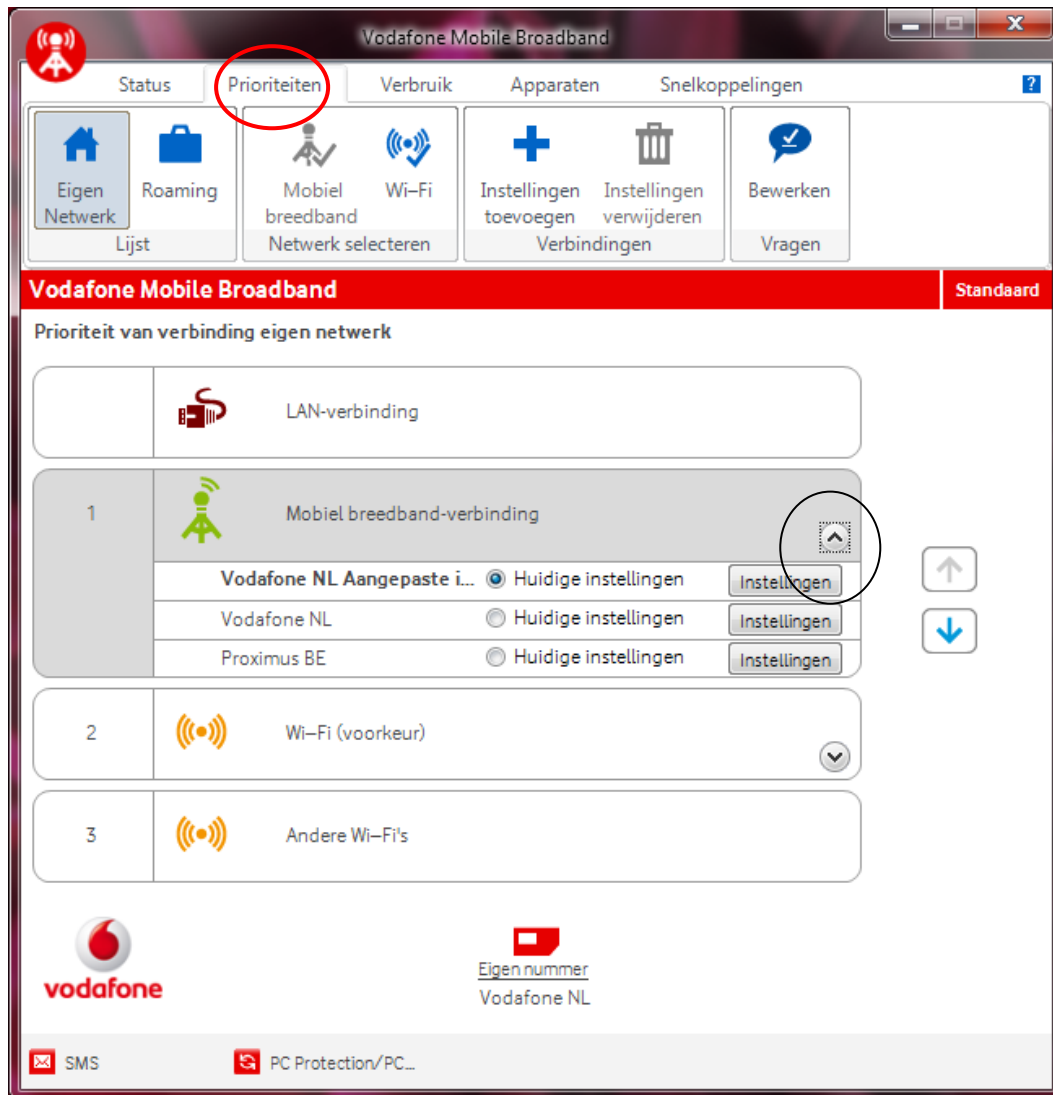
Vodafone Mobile Broadband

Status Prioriteiten Verbruik Apparaten Snelkoppelingen ?

Eigen Netwerk Roaming
Lijst

Mobiel breedband Wi-Fi
Netwerk selecteren

Instellingen toevoegen Instellingen verwijderen
Verbindingen

Bewerken
Vragen

Vodafone Mobile Broadband Standaard

Prioriteit van verbinding eigen netwerk

LAN-verbinding

1 Mobiel breedband-verbinding

Vodafone NL Aangepaste i... Huidige instellingen Instellingen
Vodafone NL Huidige instellingen Instellingen
Proximus BE Huidige instellingen Instellingen

2 Wi-Fi (voorkeur)

3 Andere Wi-Fi's

vodafone

Eigen nummer
Vodafone NL

SMS PC Protection/PC...